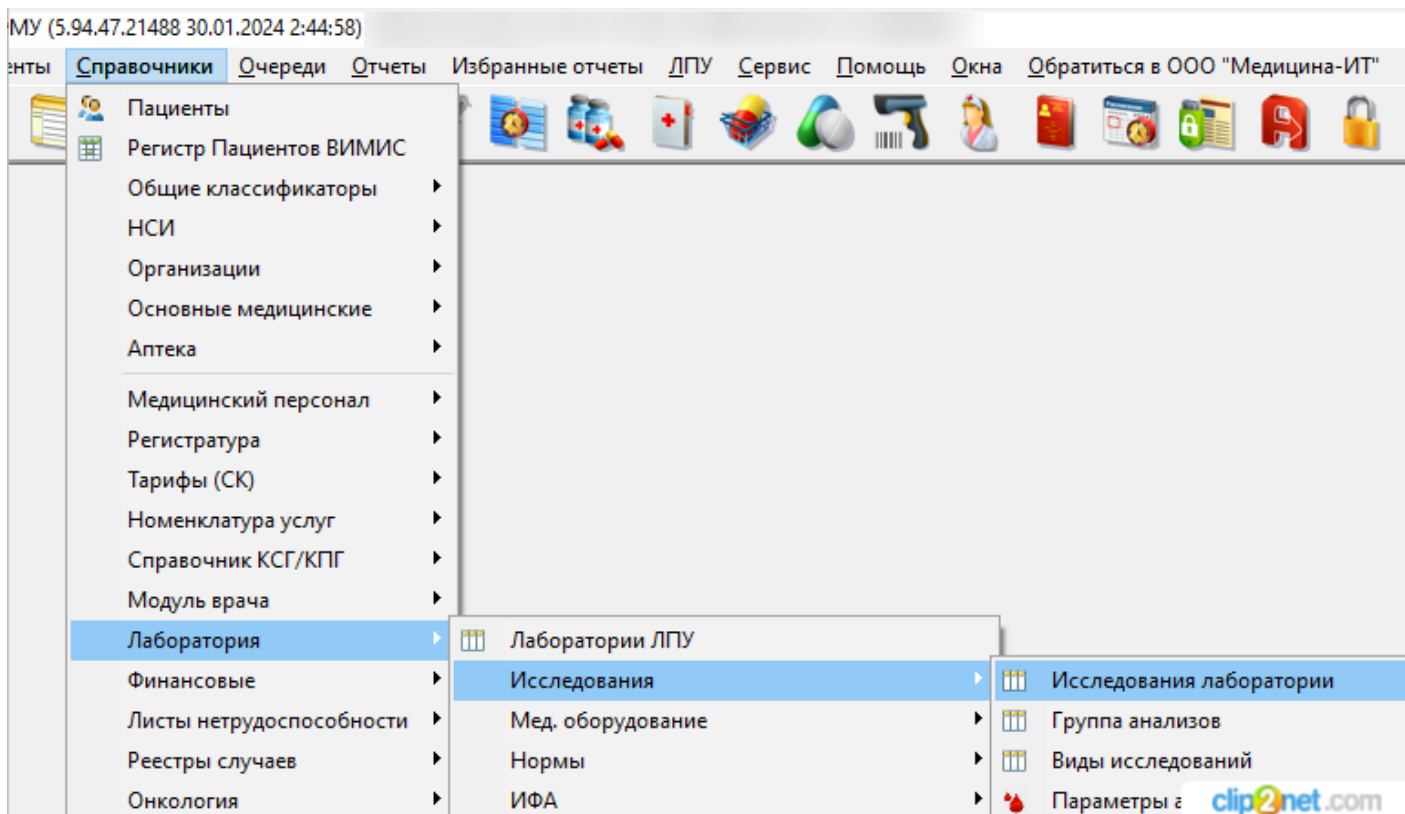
МУ (5.94.47.21488 30.01.2024 2:44:58)

енты Справочники Очереди Отчеты Избранные отчеты ЛПУ Сервис Помощь Окна Обратиться в ООО "Медицина-ИТ"

Пациенты
Регистр Пациентов ВИМИС
Общие классификаторы
НСИ
Организации
Основные медицинские
Аптека
Медицинский персонал
Регистратура
Тарифы (СК)
Номенклатура услуг
Справочник КСГ/КПГ
Модуль врача
Лаборатория
Финансовые
Листы нетрудоспособности
Реестры случаев
Онкология

Лаборатории ЛПУ
Исследования
Мед. оборудование
Нормы
ИФА

Исследования лаборатории
Группа анализов
Виды исследований
Параметры а

clip2net.com